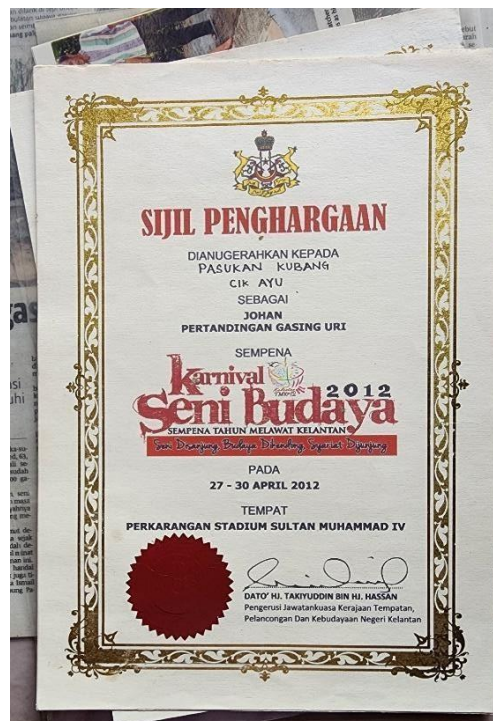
SIJIL PENGHARGAAN

DIANUGERAHKAN KEPADA
PASUKAN KUBANG
CIK AYU
SEBAGAI
JOHAN
PERTANDINGAN GASING URI

SEMPENA

Karnival Seni Budaya 2012
SEMPENA TAHUN MELAWAT KELANTAN
Seni Disanjung, Budaya Dikendung, Syariat Dijunjung

PADA
27 - 30 APRIL 2012

TEMPAT
PERKARANGAN STADIUM SULTAN MUHAMMAD IV

DATO' HJ. TAKIYUDDIN BIN HJ. HASSAN
Pengerusi Jawatankuasa Kerajaan Tempatan, Pelancongan Dan Kebudayaan Negeri Kelantan